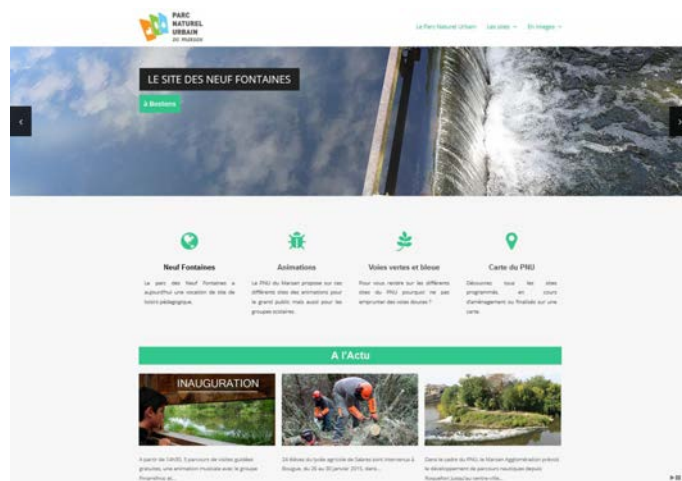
PARC NATUREL URBAIN DU MARSAN

Le Parc Naturel Urbain   Les sites   En images

LE SITE DES NEUF FONTAINES

à Bostens

Neuf Fontaines

Le parc des Neuf Fontaines a aujourd'hui une vocation de site de loisirs pédagogique.

Animations

Le PNU du Marsan propose sur ses différents sites des animations pour le grand public mais aussi pour les groupes scolaires.

Voies vertes et bleue

Pour vous rendre sur les différents sites du PNU pourquoi ne pas emprunter des voies douces ?

Carte du PNU

Découvrez tous les sites programmés, en cours d'aménagement ou finalisés sur une carte.

A l'Actu

INAUGURATION

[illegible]

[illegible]

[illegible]